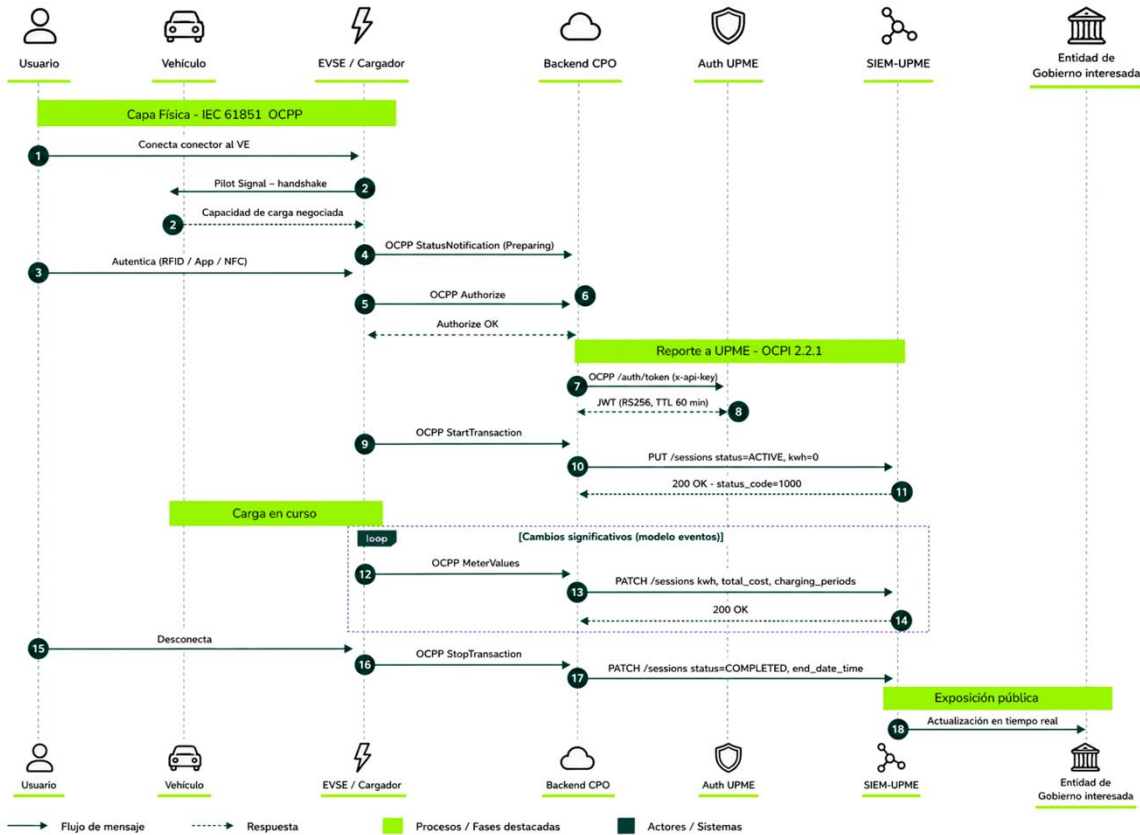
Usuario
Vehículo
EVSE / Cargador
Backend CPO
Auth UPME
SIEM-UPME
Entidad de Gobierno interesada

Capa Física - IEC 61851 OCPP

1 Conecta conector al VE
2 Pilot Signal – handshake
2 Capacidad de carga negociada
4 OCPP StatusNotification (Preparing)
3 Autentica (RFID / App / NFC)
5 OCPP Authorize
6
Authorize OK

Reporte a UPME - OCPI 2.2.1

7 OCPP /auth/token (x-api-key)
8 JWT (RS256, TTL 60 min)
9 OCPP StartTransaction
10 PUT /sessions status=ACTIVE, kwh=0
11 200 OK - status_code=1000

Carga en curso

loop
[Cambios significativos (modelo eventos)]
12 OCPP MeterValues
13 PATCH /sessions kwh, total_cost, charging_periods
14 200 OK
15 Desconecta
16 OCPP StopTransaction
17 PATCH /sessions status=COMPLETED, end_date_time

Exposición pública

18 Actualización en tiempo real

Usuario
Vehículo
EVSE / Cargador
Backend CPO
Auth UPME
SIEM-UPME
Entidad de Gobierno interesada

Flujo de mensaje
Respuesta
Procesos / Fases destacadas
Actores / Sistemas